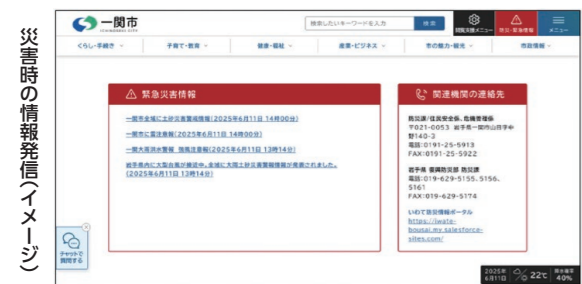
災害時の情報発信(イメージ)

一関市
ICHINOSEKI CITY

検索したいキーワードを入力
検索
閲覧支援メニュー
防災・緊急情報
メニュー

くらし・手続き
子育て・教育
健康・福祉
産業・ビジネス
市の魅力・観光
市政情報

緊急災害情報

一関市全域に土砂災害警戒情報（2025年6月11日 14時00分）

一関市に重注意報（2025年6月11日 14時00分）

一関大雨洪水警報　落雷注意報（2025年6月11日 13時14分）

岩手県内に大型台風が接近中。全域に大雨土砂災害警戒情報が発表されました。（2025年6月11日 13時14分）

関連機関の連絡先

防災課/住民安全係、危機管理係
〒021-0053　岩手県一関市山目字中野140-2
電話：0191-25-5913
FAX：0191-25-5922

岩手県 復興防災部 防災課
電話：019-629-5155、5156、5161
FAX：019-629-5174

いわて防災情報ポータル
https://iwate-bousai.my.salesforce-sites.com/

チャットで質問する

2025年 6月11日 14:00
22℃
降水確率 40%